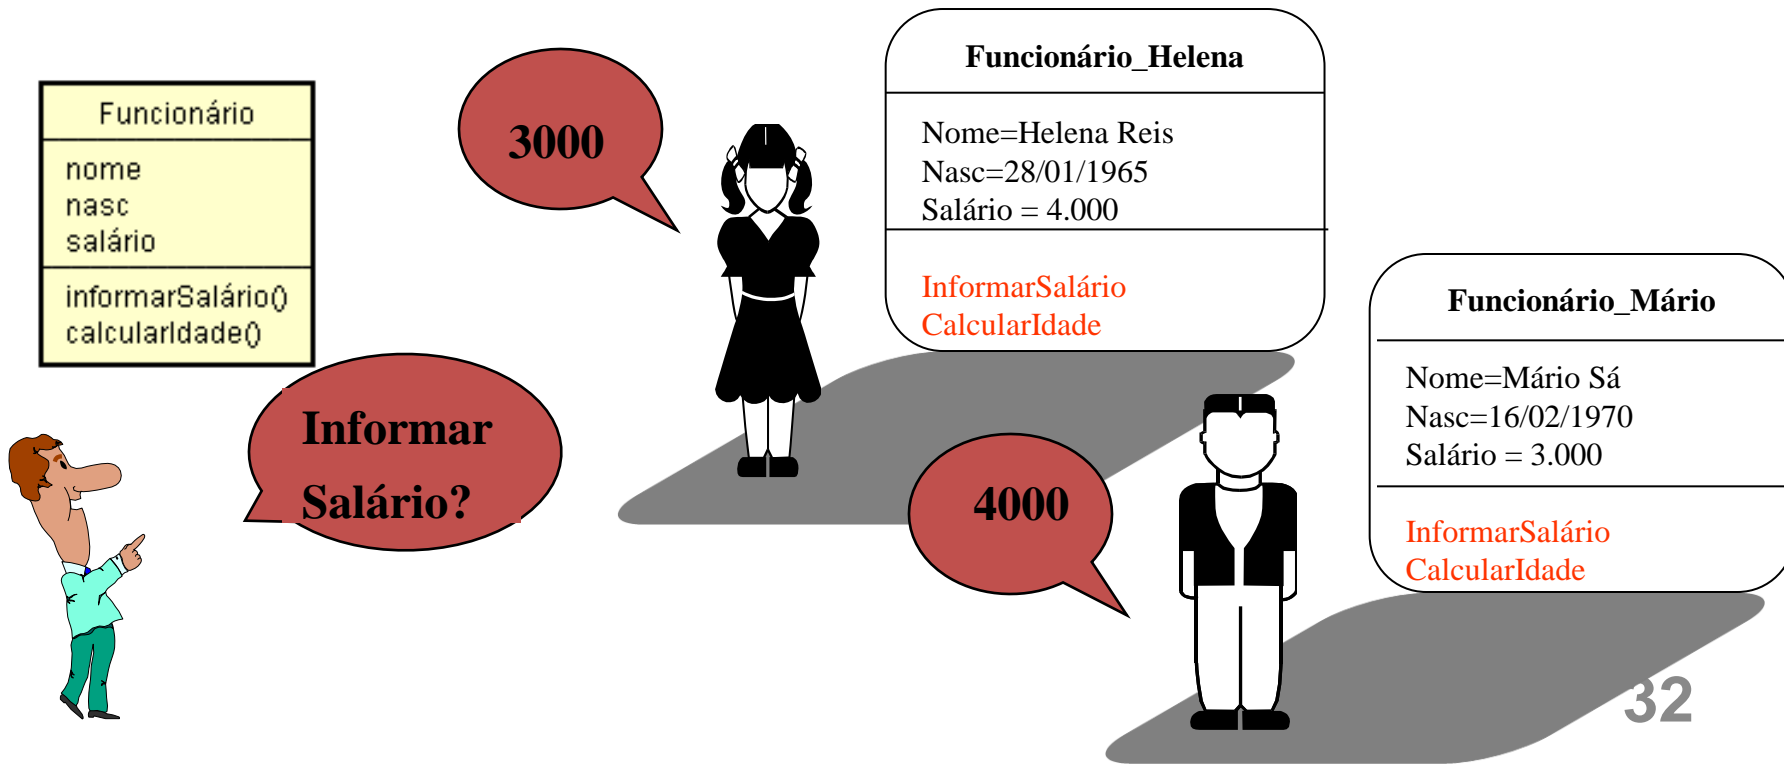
Funcionário

nome
nasc
salário

informarSalário()
calcularIdade()

3000

Funcionário_Helena

Nome=Helena Reis
Nasc=28/01/1965
Salário = 4.000

InformarSalário
CalcularIdade

Informar Salário?

4000

Funcionário_Mário

Nome=Mário Sá
Nasc=16/02/1970
Salário = 3.000

InformarSalário
CalcularIdade

32